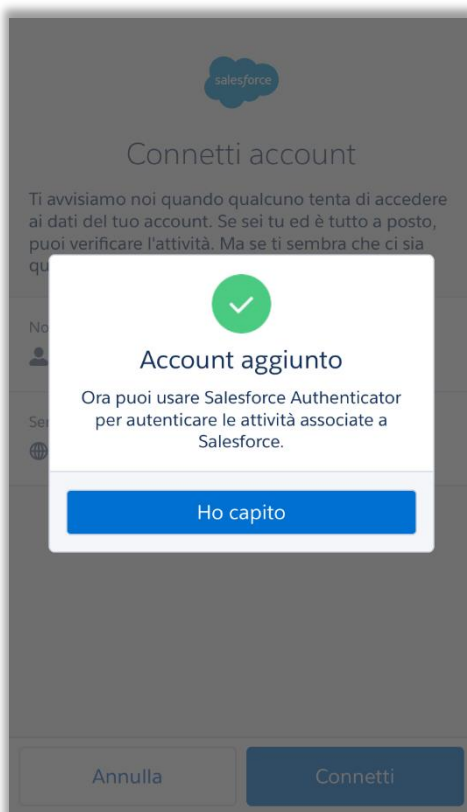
salesforce

Connetti account

Ti avvisiamo noi quando qualcuno tenta di accedere ai dati del tuo account. Se sei tu ed è tutto a posto, puoi verificare l'attività. Ma se ti sembra che ci sia qu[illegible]

No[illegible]

Se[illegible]

Account aggiunto

Ora puoi usare Salesforce Authenticator per autenticare le attività associate a Salesforce.

Ho capito

Annulla

Connetti